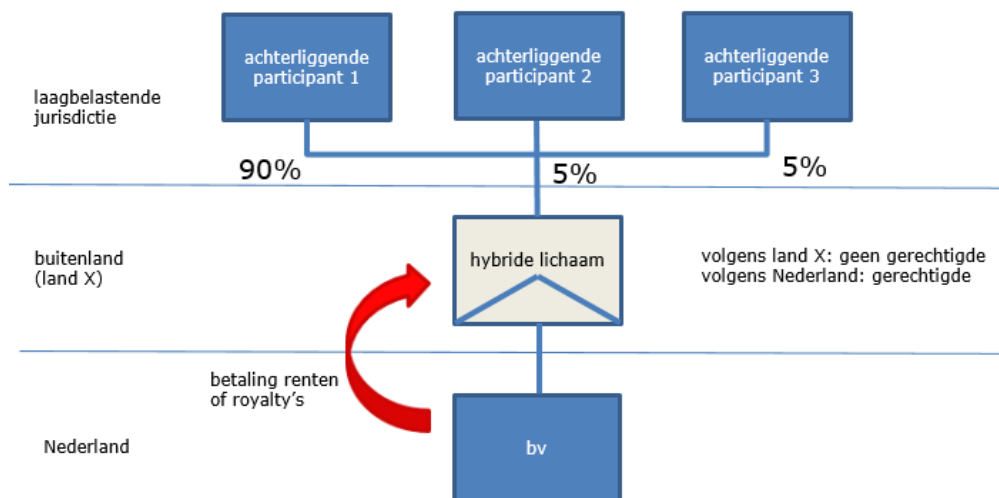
achterliggende participant 1

achterliggende participant 2

achterliggende participant 3

laagbelastende jurisdictie

90%

5%

5%

buitenland (land X)

hybride lichaam

volgens land X: geen gerechtigde
volgens Nederland: gerechtigde

betaling renten of royalty's

Nederland

bv